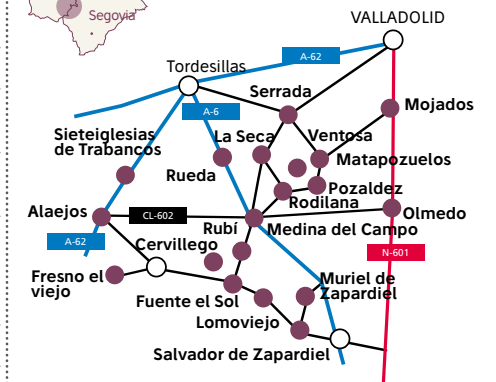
Segovia
VALLADOLID
Tordesillas
A-62
A-6
Serrada
Mojados
Sieteiglesias de Trabancos
La Seca
Ventosa
Matapozuelos
Rueda
Pozaldez
Rodilana
Alaejos
CL-602
Rubí
Medina del Campo
Olmedo
A-62
Cervillego
N-601
Fresno el viejo
Muriel de Zapardiel
Fuente el Sol
Lomoviejo
Salvador de Zapardiel